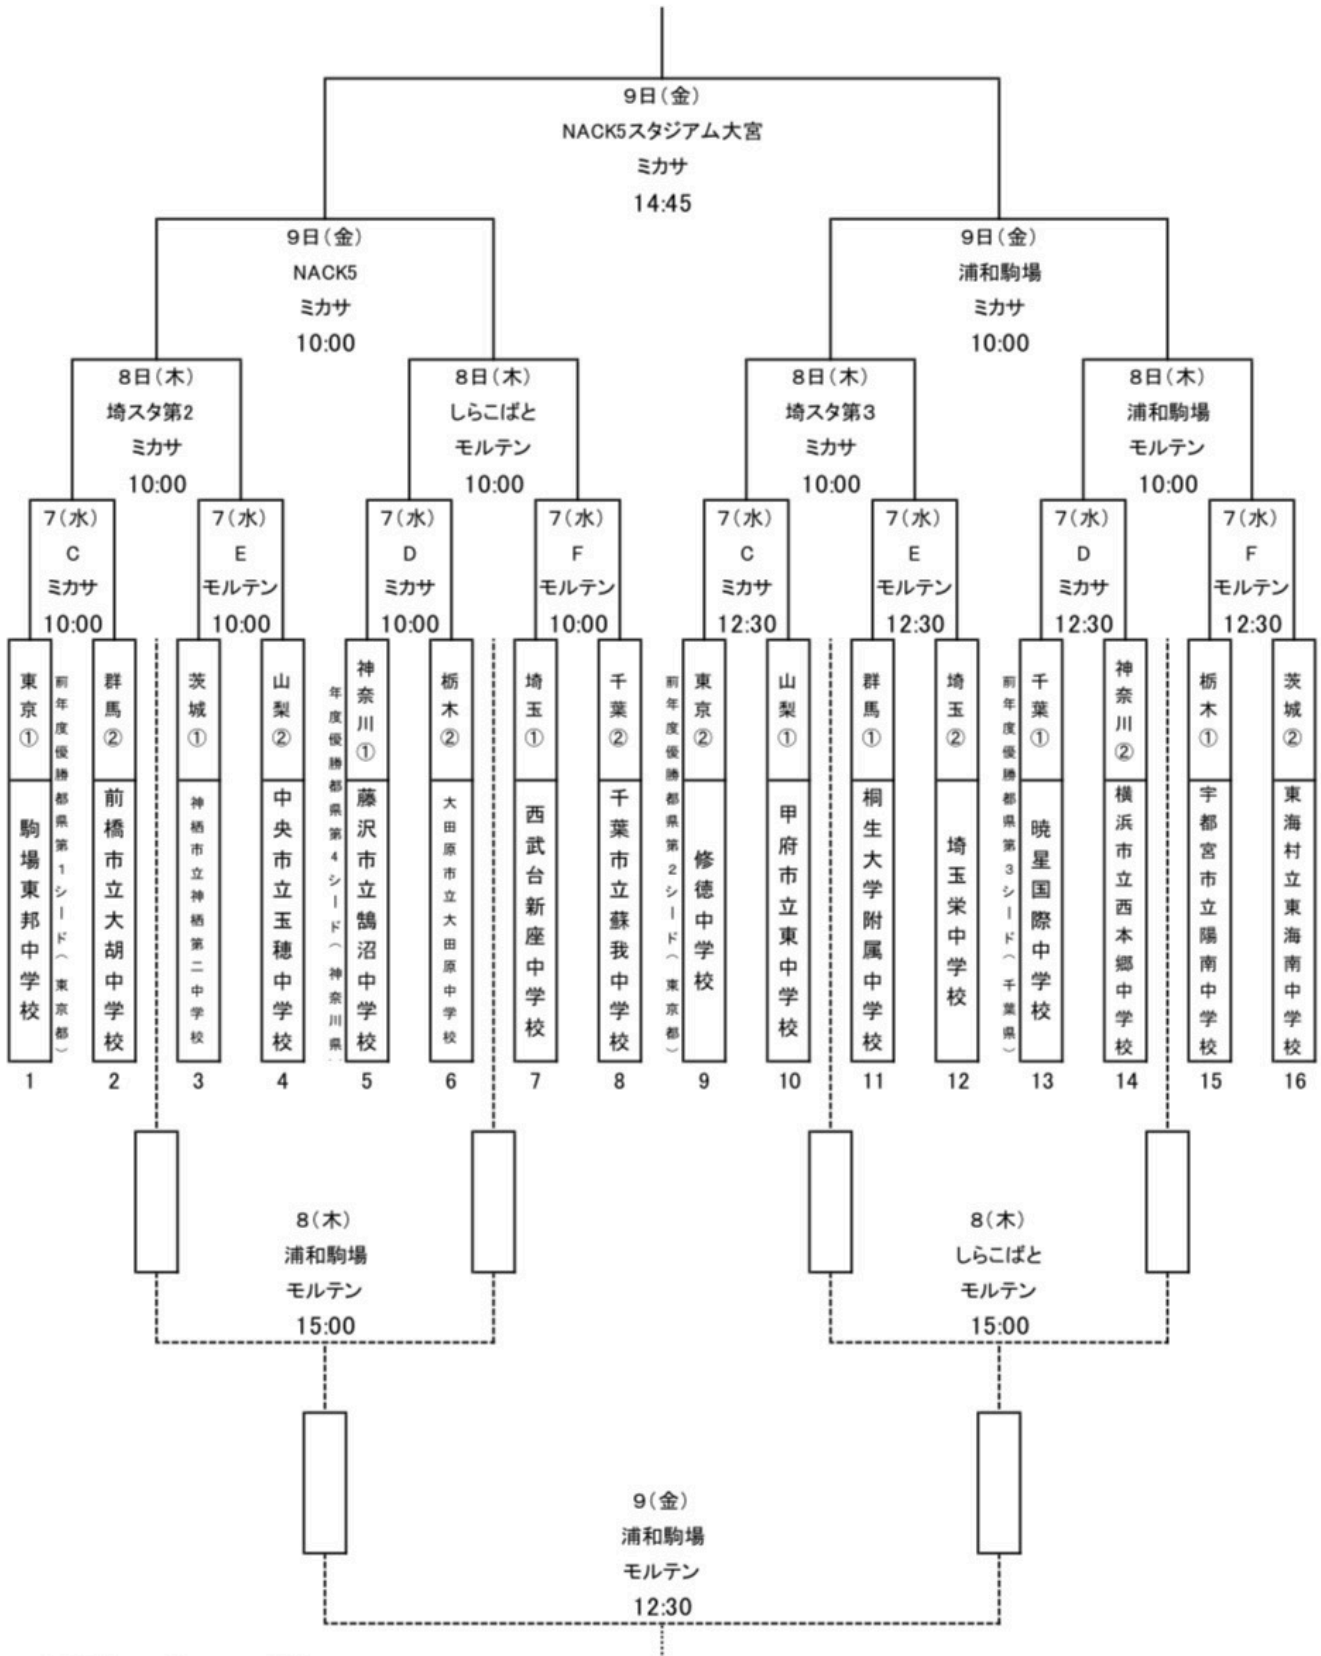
9日(金)
NACK5スタジアム大宮
ミカサ
14:45

9日(金)
NACK5
ミカサ
10:00

9日(金)
浦和駒場
ミカサ
10:00

8日(木)
埼スタ第2
ミカサ
10:00

8日(木)
しらこばと
モルテン
10:00

8日(木)
埼スタ第3
ミカサ
10:00

8日(木)
浦和駒場
モルテン
10:00

7(水)
C
ミカサ
10:00

7(水)
E
モルテン
10:00

7(水)
D
ミカサ
10:00

7(水)
F
モルテン
10:00

7(水)
C
ミカサ
12:30

7(水)
E
モルテン
12:30

7(水)
D
ミカサ
12:30

7(水)
F
モルテン
12:30

東京① 駒場東邦中学校
前年度優勝都県第1シード(東京都)
群馬② 前橋市立大胡中学校
茨城① 神栖市立神栖第二中学校
山梨② 中央市立玉穂中学校
前年度優勝都県第4シード(神奈川県)
神奈川① 藤沢市立鵠沼中学校
栃木② 大田原市立大田原中学校
埼玉① 西武台新座中学校
千葉② 千葉市立蘇我中学校
前年度優勝都県第2シード(東京都)
東京② 修徳中学校
山梨① 甲府市立東中学校
群馬① 桐生大学附属中学校
埼玉② 埼玉栄中学校
前年度優勝都県第3シード(千葉県)
千葉① 暁星国際中学校
神奈川② 横浜市立西本郷中学校
栃木① 宇都宮市立陽南中学校
茨城② 東海村立東海南中学校

1 2 3 4 5 6 7 8 9 10 11 12 13 14 15 16

8(木)
浦和駒場
モルテン
15:00

8(木)
しらこばと
モルテン
15:00

9(金)
浦和駒場
モルテン
12:30